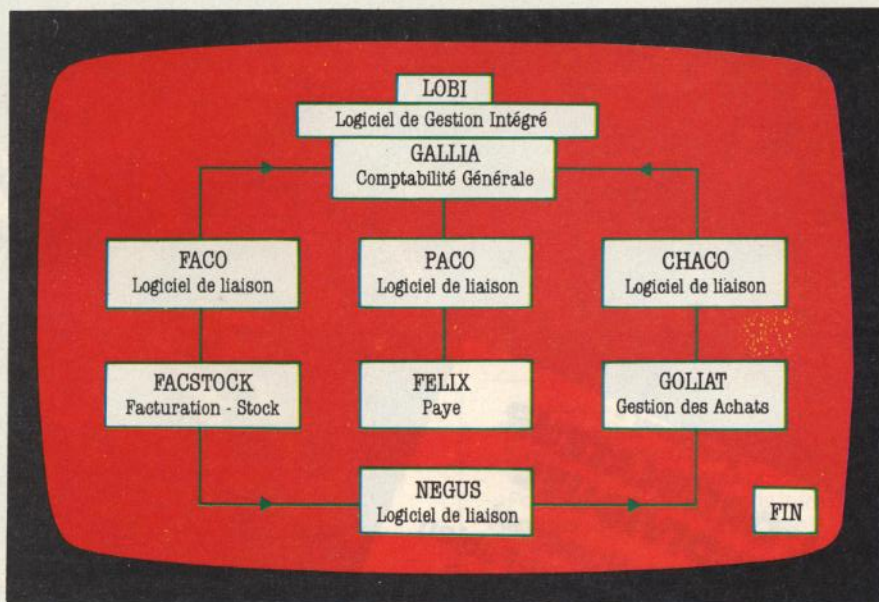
LOBI
Logiciel de Gestion Intégré

GALLIA
Comptabilité Générale

FACO
Logiciel de liaison

PACO
Logiciel de liaison

CHACO
Logiciel de liaison

FACSTOCK
Facturation - Stock

FELIX
Paye

GOLIAT
Gestion des Achats

NEGUS
Logiciel de liaison

FIN